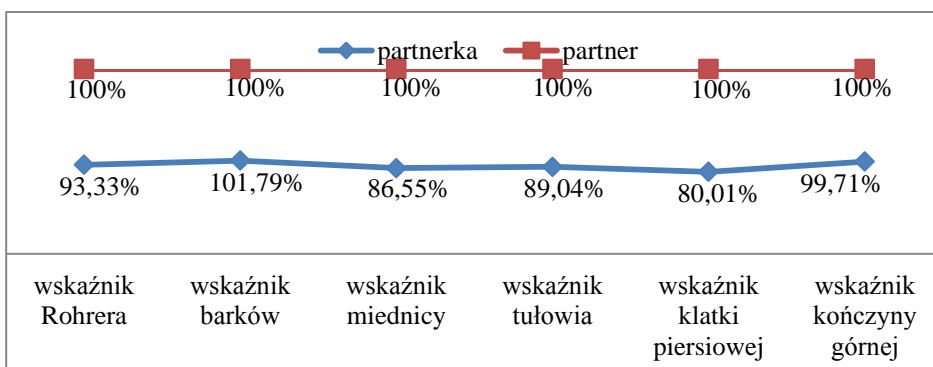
partnerka partner

100% 100% 100% 100% 100% 100%

93,33% 101,79% 86,55% 89,04% 80,01% 99,71%

wskaźnik Rohrera
wskaźnik barków
wskaźnik miednicy
wskaźnik tułowia
wskaźnik klatki piersiowej
wskaźnik kończyny górnej